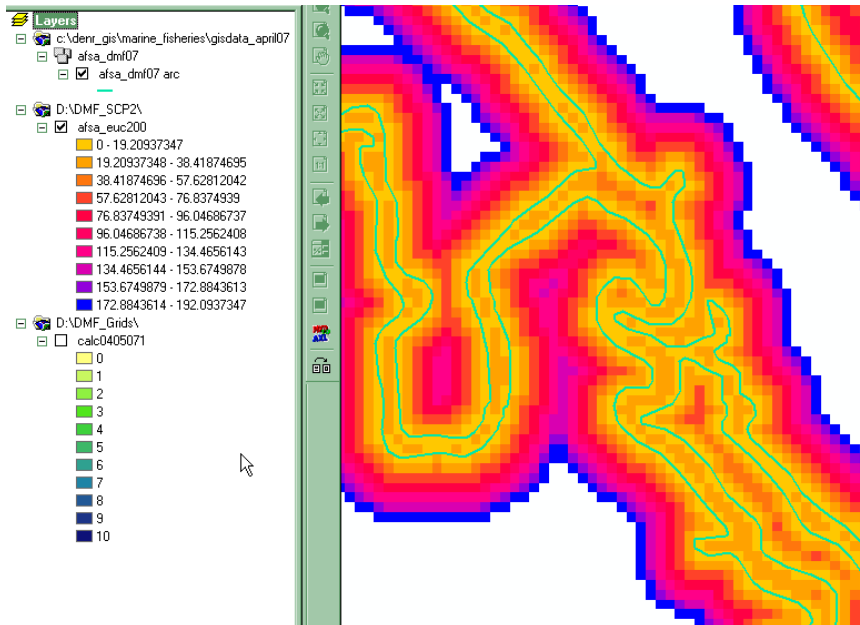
Layers
c:\denr_gis\marine_fisheries\gisdata_april07
afsa_dmf07
afsa_dmf07 arc
D:\DMF_SCP2\
afsa_euc200
0 - 19.20937347
19.20937348 - 38.41874695
38.41874696 - 57.62812042
57.62812043 - 76.8374939
76.83749391 - 96.04686737
96.04686738 - 115.2562408
115.2562409 - 134.4656143
134.4656144 - 153.6749878
153.6749879 - 172.8843613
172.8843614 - 192.0937347
D:\DMF_Grids\
calc0405071
0
1
2
3
4
5
6
7
8
9
10